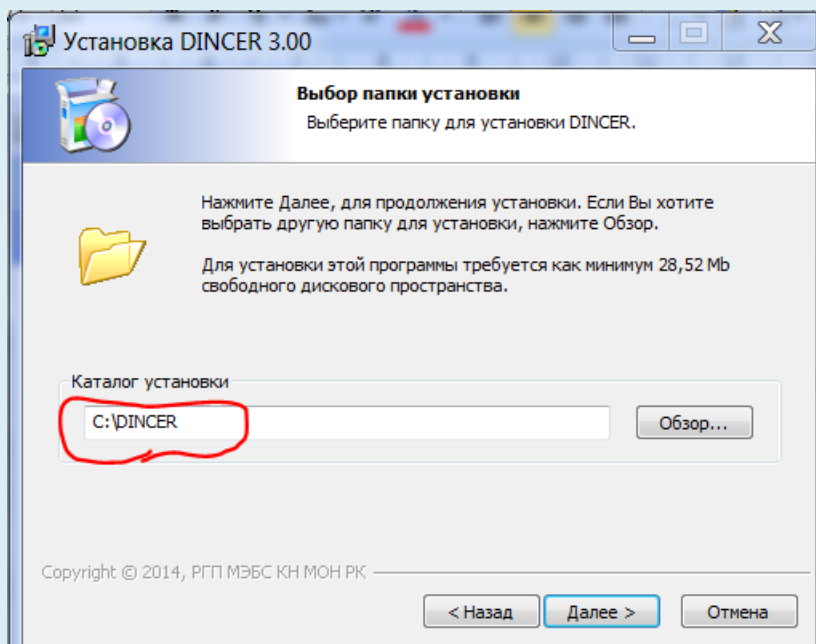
Установка DINCER 3.00

Выбор папки установки
Выберите папку для установки DINCER.

Нажмите Далее, для продолжения установки. Если Вы хотите выбрать другую папку для установки, нажмите Обзор.

Для установки этой программы требуется как минимум 28,52 Mb свободного дискового пространства.

Каталог установки
C:\DINCER
Обзор...

Copyright © 2014, РГП МЭБС КН МОН РК

< Назад
Далее >
Отмена